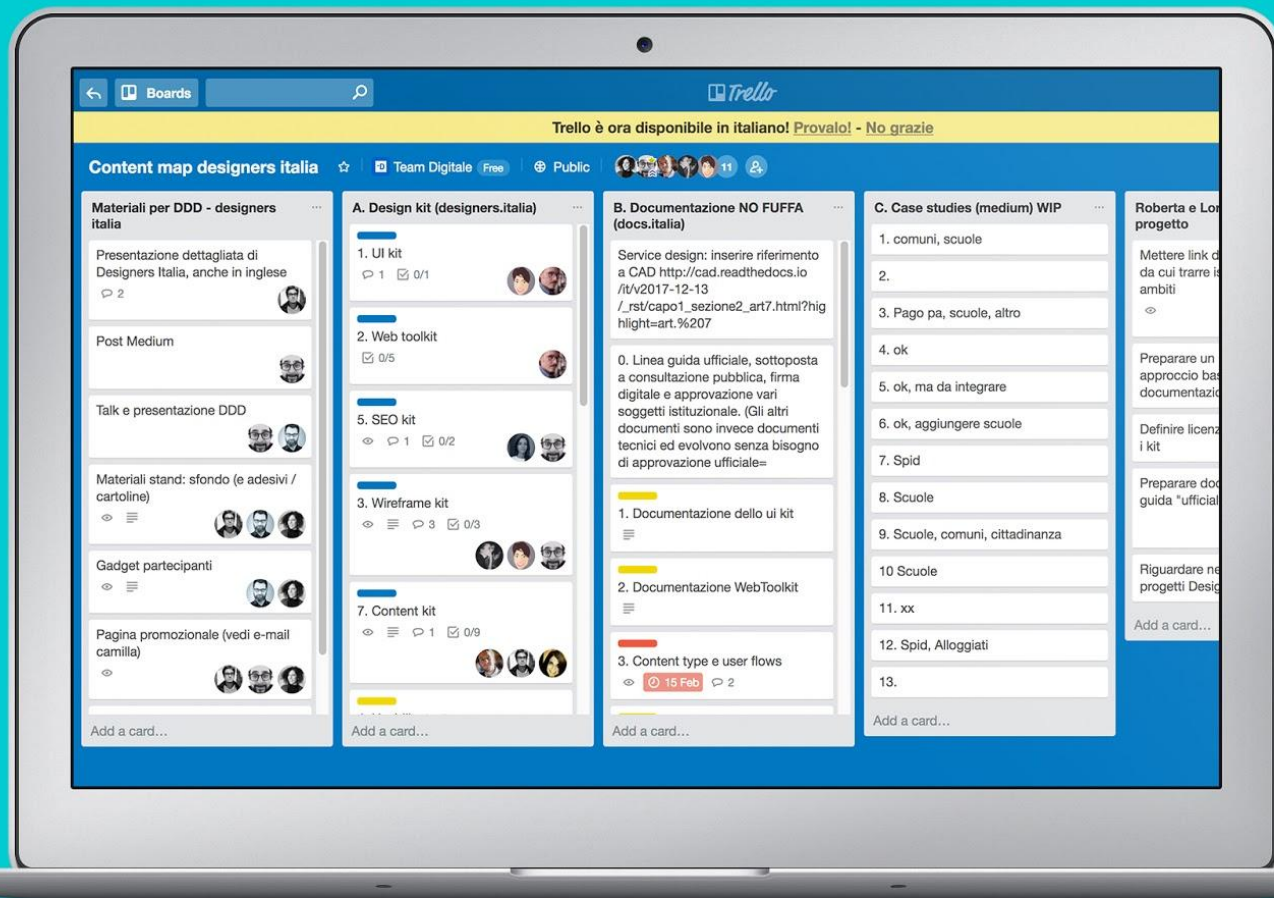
Boards

Trello

Trello è ora disponibile in italiano! Provalo! - No grazie

Content map designers italia ☆ Team Digitale Free Public 11

Materiali per DDD - designers italia ...

Presentazione dettagliata di Designers Italia, anche in inglese
2

Post Medium

Talk e presentazione DDD

Materiali stand: sfondo (e adesivi / cartoline)

Gadget partecipanti

Pagina promozionale (vedi e-mail camilla)

Add a card...

A. Design kit (designers.italia) ...

1. UI kit
1 0/1

2. Web toolkit
0/5

5. SEO kit
1 0/2

3. Wireframe kit
3 0/3

7. Content kit
1 0/9

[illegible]

Add a card...

B. Documentazione NO FUFFA (docs.italia) ...

Service design: inserire riferimento a CAD http://cad.readthedocs.io/it/v2017-12-13/_rst/capo1_sezione2_art7.html?highlight=art.%207

0. Linea guida ufficiale, sottoposta a consultazione pubblica, firma digitale e approvazione vari soggetti istituzionale. (Gli altri documenti sono invece documenti tecnici ed evolvono senza bisogno di approvazione ufficiale=

1. Documentazione dello ui kit

2. Documentazione WebToolkit

3. Content type e user flows
15 Feb 2

Add a card...

C. Case studies (medium) WIP ...

1. comuni, scuole

2.

3. Pago pa, scuole, altro

4. ok

5. ok, ma da integrare

6. ok, aggiungere scuole

7. Spid

8. Scuole

9. Scuole, comuni, cittadinanza

10 Scuole

11. xx

12. Spid, Alloggiati

13.

Add a card...

Roberta e Lo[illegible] progetto

Mettere link d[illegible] da cui trarre i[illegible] ambiti

Preparare un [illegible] approccio bas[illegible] documentazio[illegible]

Definire licenz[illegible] i kit

Preparare doc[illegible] guida "ufficial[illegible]

Riguardare ne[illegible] progetti Desig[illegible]

Add a card...